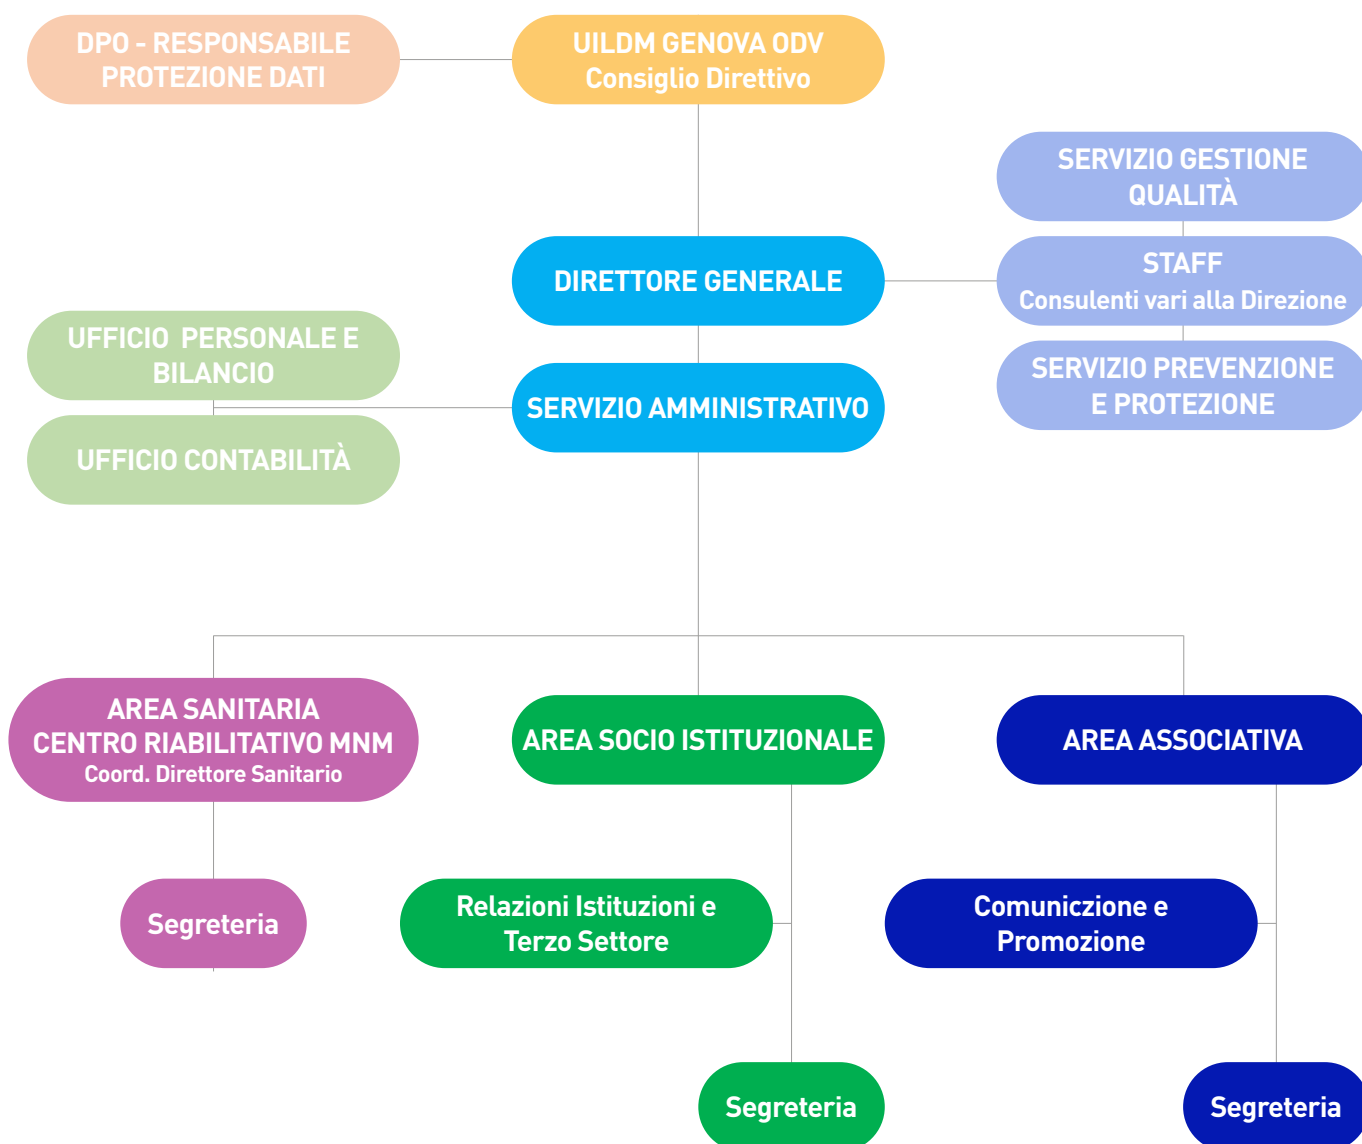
DPO - RESPONSABILE PROTEZIONE DATI

UILDM GENOVA ODV
Consiglio Direttivo

SERVIZIO GESTIONE QUALITÀ

DIRETTORE GENERALE

STAFF
Consulenti vari alla Direzione

UFFICIO PERSONALE E BILANCIO

SERVIZIO PREVENZIONE E PROTEZIONE

SERVIZIO AMMINISTRATIVO

UFFICIO CONTABILITÀ

AREA SANITARIA
CENTRO RIABILITATIVO MNM
Coord. Direttore Sanitario

AREA SOCIO ISTITUZIONALE

AREA ASSOCIATIVA

Segreteria

Relazioni Istituzioni e Terzo Settore

Comunicizone e Promozione

Segreteria

Segreteria